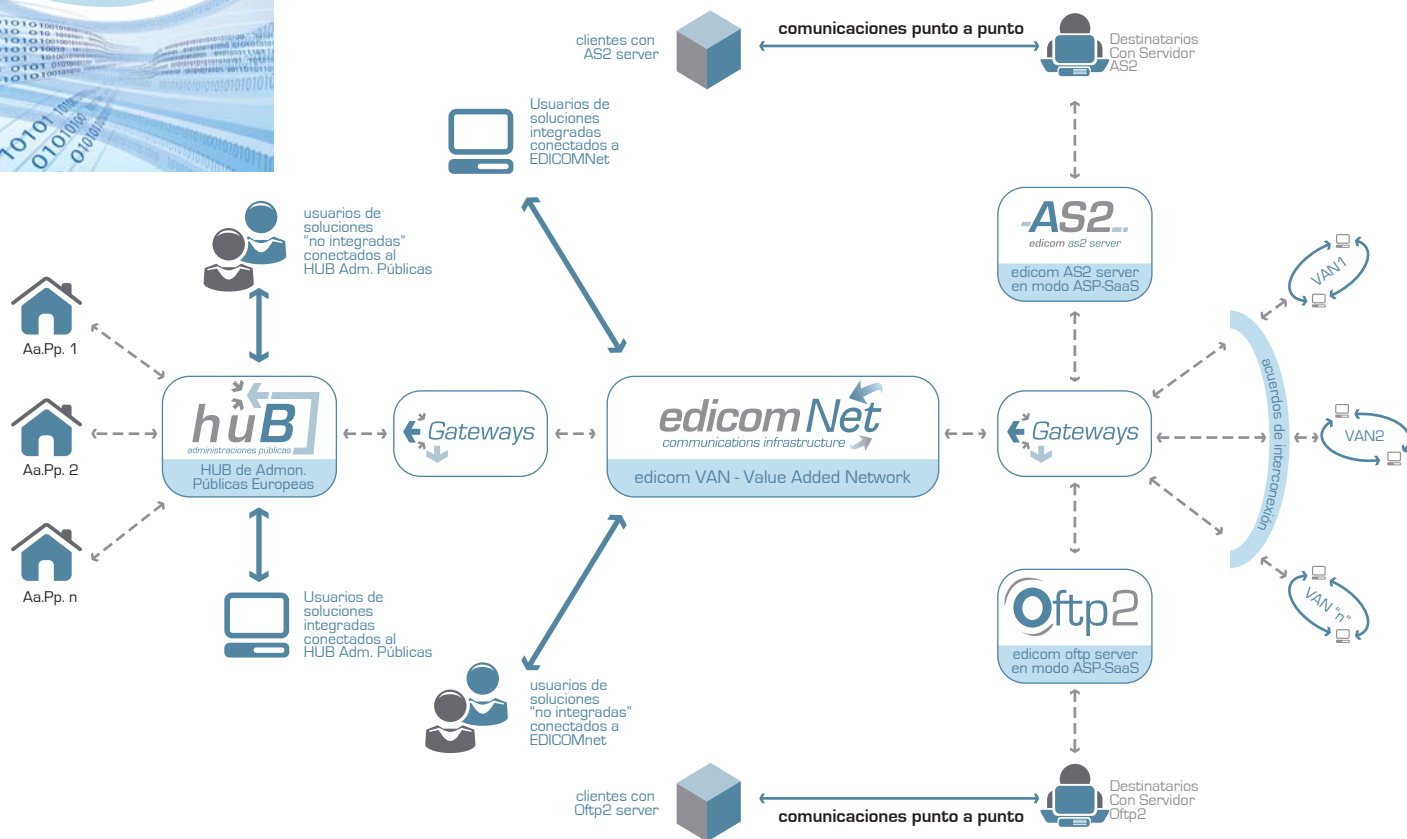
clientes con AS2 server

comunicaciones punto a punto

Destinatarios Con Servidor AS2

Usuarios de soluciones integradas conectados a EDICOMNet

usuarios de soluciones "no integradas" conectados al HUB Adm. Públicas

AS2
edicom as2 server
edicom AS2 server en modo ASP-SaaS

VAN1

Aa.Pp. 1

huB
administraciones públicas
HUB de Admon. Públicas Europeas

Gateways

edicomNet
communications infrastructure
edicom VAN - Value Added Network

Gateways

acuerdos de interconexión

VAN2

Aa.Pp. 2

Aa.Pp. n

Usuarios de soluciones integradas conectados al HUB Adm. Públicas

Oftp2
edicom oftp server en modo ASP-SaaS

VAN "n"

usuarios de soluciones "no integradas" conectados a EDICOMnet

clientes con Oftp2 server

comunicaciones punto a punto

Destinatarios Con Servidor Oftp2